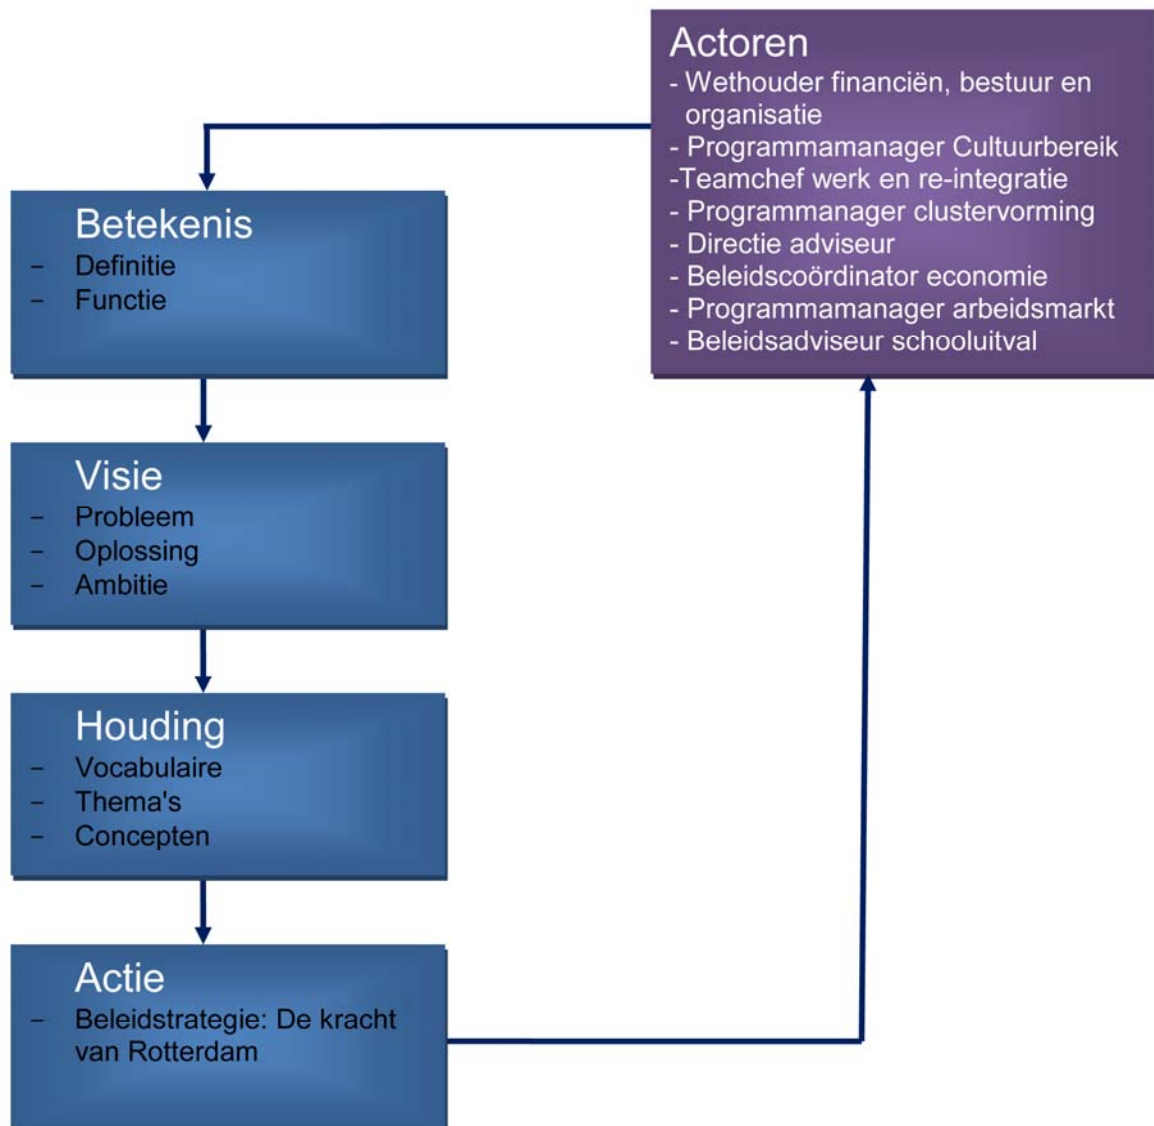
Actoren
- Wethouder financiën, bestuur en organisatie
- Programmamanager Cultuurbereik
-Teamchef werk en re-integratie
- Programmamanager clustervorming
- Directie adviseur
- Beleidscoördinator economie
- Programmamanager arbeidsmarkt
- Beleidsadviseur schooluitval

Betekenis
– Definitie
– Functie

Visie
– Probleem
– Oplossing
– Ambitie

Houding
– Vocabulaire
– Thema's
– Concepten

Actie
– Beleidstrategie: De kracht van Rotterdam